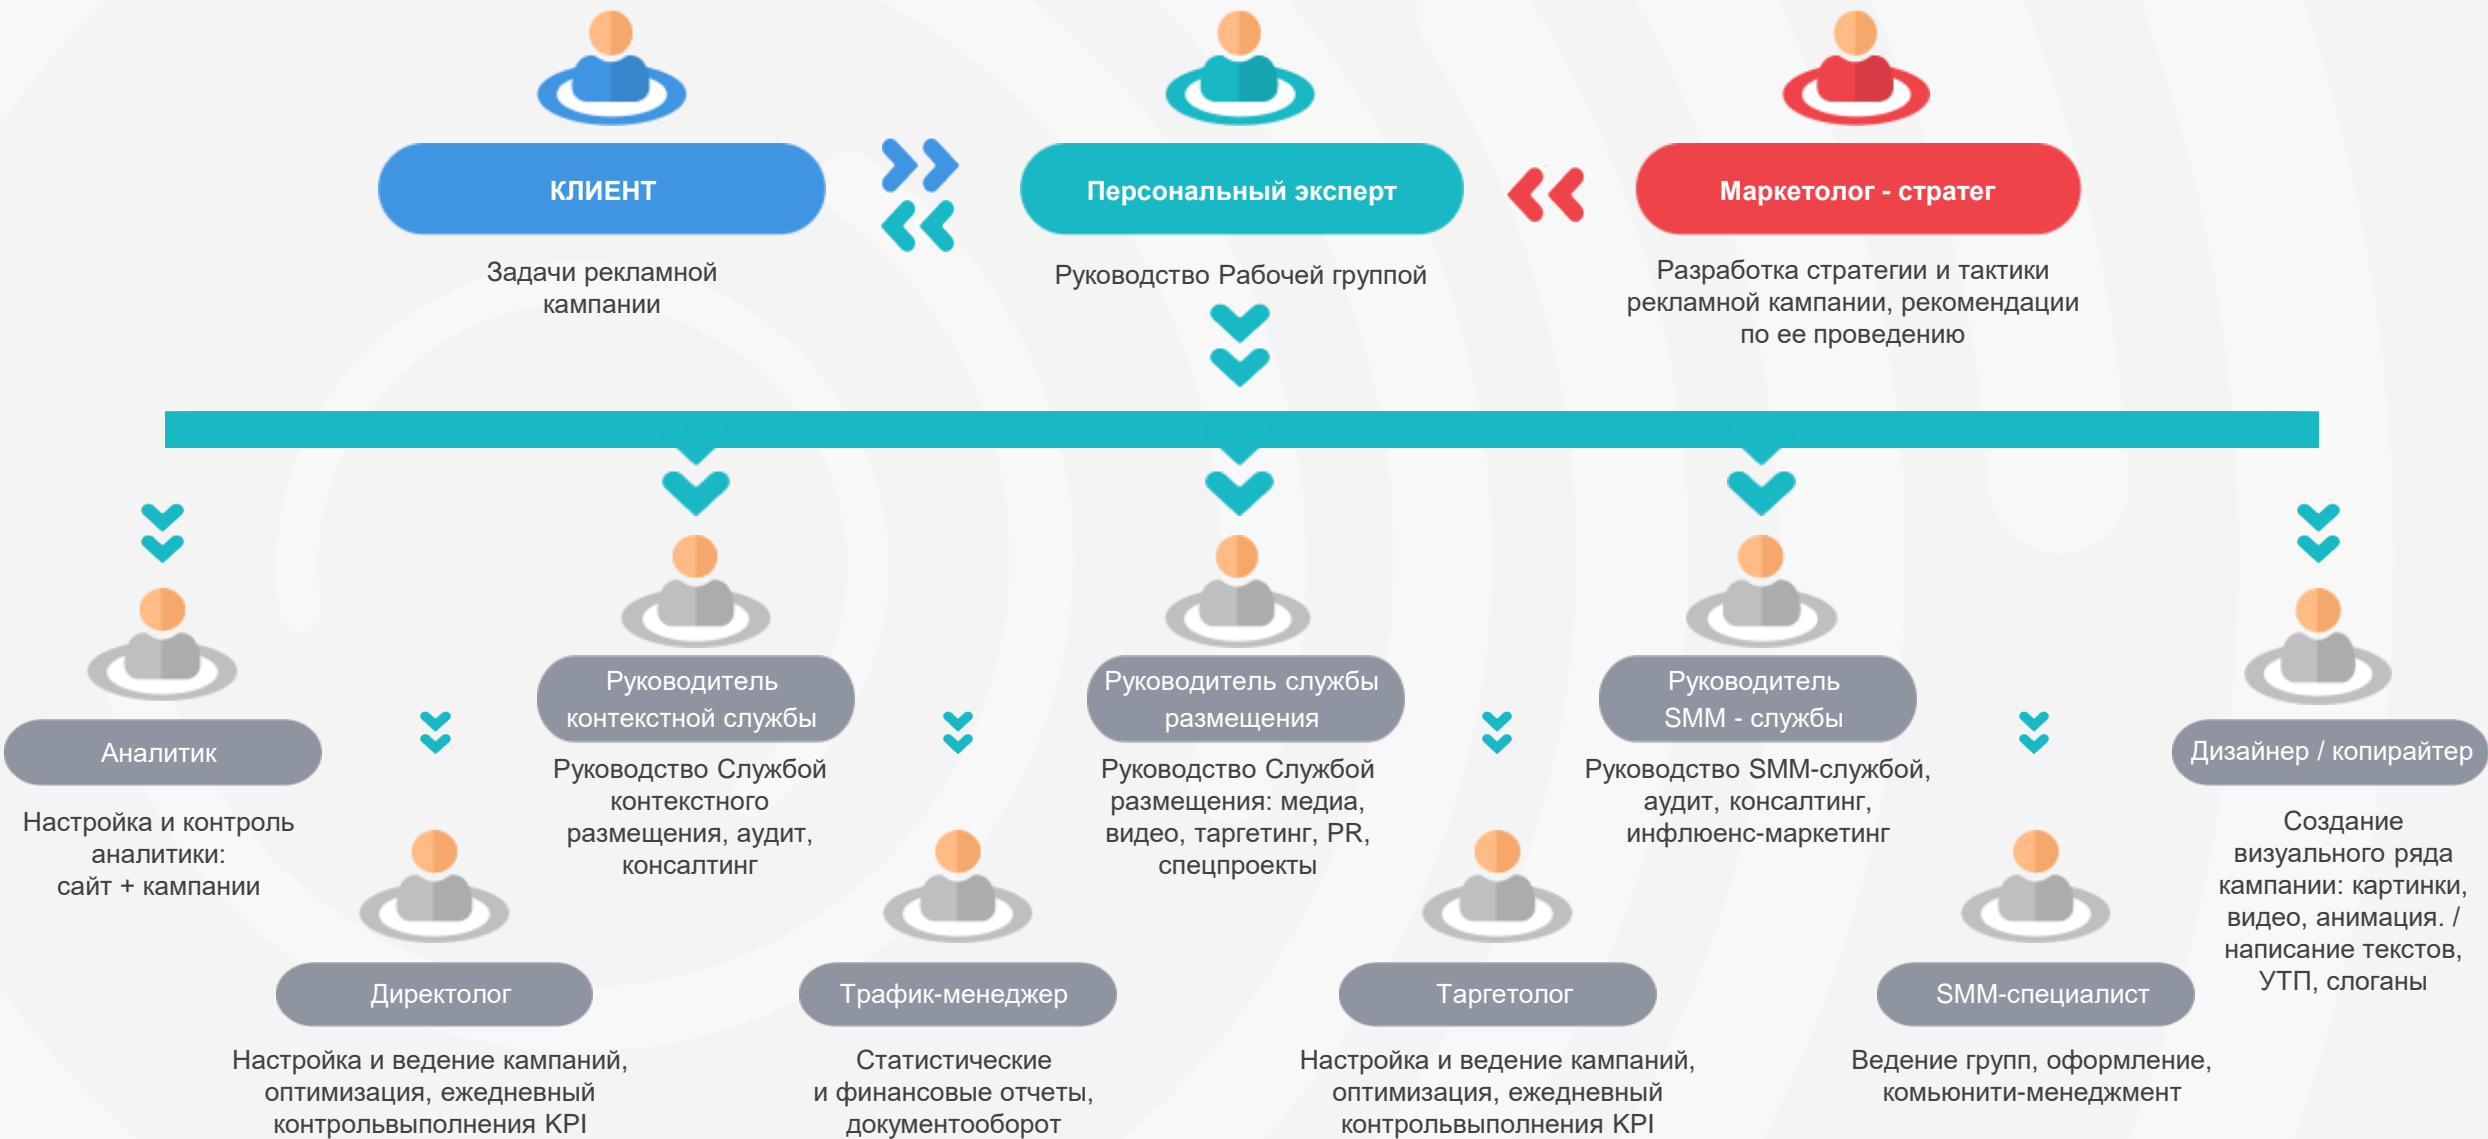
КЛИЕНТ

Задачи рекламной кампании

Персональный эксперт

Руководство Рабочей группой

Маркетолог - стратег

Разработка стратегии и тактики рекламной кампании, рекомендации по ее проведению

Аналитик

Настройка и контроль аналитики: сайт + кампании

Руководитель контекстной службы

Руководство Службой контекстного размещения, аудит, консалтинг

Руководитель службы размещения

Руководство Службой размещения: медиа, видео, таргетинг, PR, спецпроекты

Руководитель SMM - службы

Руководство SMM-службой, аудит, консалтинг, инфлюенс-маркетинг

Дизайнер / копирайтер

Создание визуального ряда кампании: картинки, видео, анимация. / написание текстов, УТП, слоганы

Директолог

Настройка и ведение кампаний, оптимизация, ежедневный контрольвыполнения KPI

Трафик-менеджер

Статистические и финансовые отчеты, документооборот

Таргетолог

Настройка и ведение кампаний, оптимизация, ежедневный контрольвыполнения KPI

SMM-специалист

Ведение групп, оформление, комьюнити-менеджмент